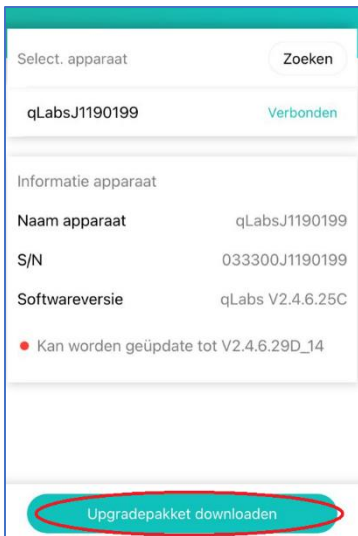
Select. apparaat
Zoeken

qLabsJ1190199
Verbonden

Informatie apparaat

Naam apparaat qLabsJ1190199

S/N 033300J1190199

Softwareversie qLabs V2.4.6.25C

Kan worden geüpdate tot V2.4.6.29D_14

Upgradepakket downloaden